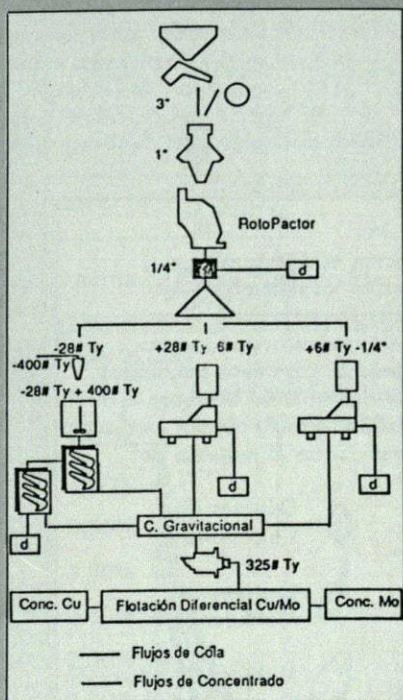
3"

1"

RotoPactor

1/4"

d

-28# Ty

-400# Ty

-28# Ty + 400# Ty

+28# Ty 6# Ty

+6# Ty -1/4"

d

d

d

C. Gravitacional

325# Ty

Conc. Cu

Flotación Diferencial Cu/Mo

Conc. Mo

Flujos de Cola

Flujos de Concentrado